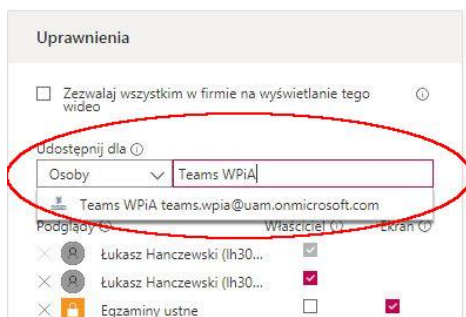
Uprawnienia

Zezwalaj wszystkim w firmie na wyświetlanie tego wideo ⓘ

Udostępnij dla ⓘ

Osoby ∨ Teams WPiA

Teams WPiA teams.wpia@uam.onmicrosoft.com

Podglądy ⓘ Właściciel ⓘ Ekran ⓘ

Łukasz Hanczewski (lh30...

Łukasz Hanczewski (lh30...

Egzaminy ustne